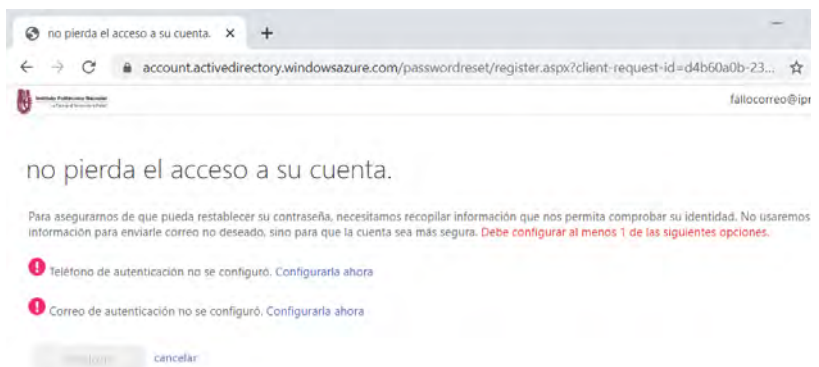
no pierda el acceso a su cuenta. ×

+

account.activedirectory.windowsazure.com/passwordreset/register.aspx?client-request-id=d4b60a0b-23...

Instituto Politécnico Nacional

fallocorreo@ipr

no pierda el acceso a su cuenta.

Para asegurarnos de que pueda restablecer su contraseña, necesitamos recopilar información que nos permita comprobar su identidad. No usaremos información para enviarle correo no deseado, sino para que la cuenta sea más segura. Debe configurar al menos 1 de las siguientes opciones.

Teléfono de autenticación no se configuró. Configurarla ahora

Correo de autenticación no se configuró. Configurarla ahora

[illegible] cancelar